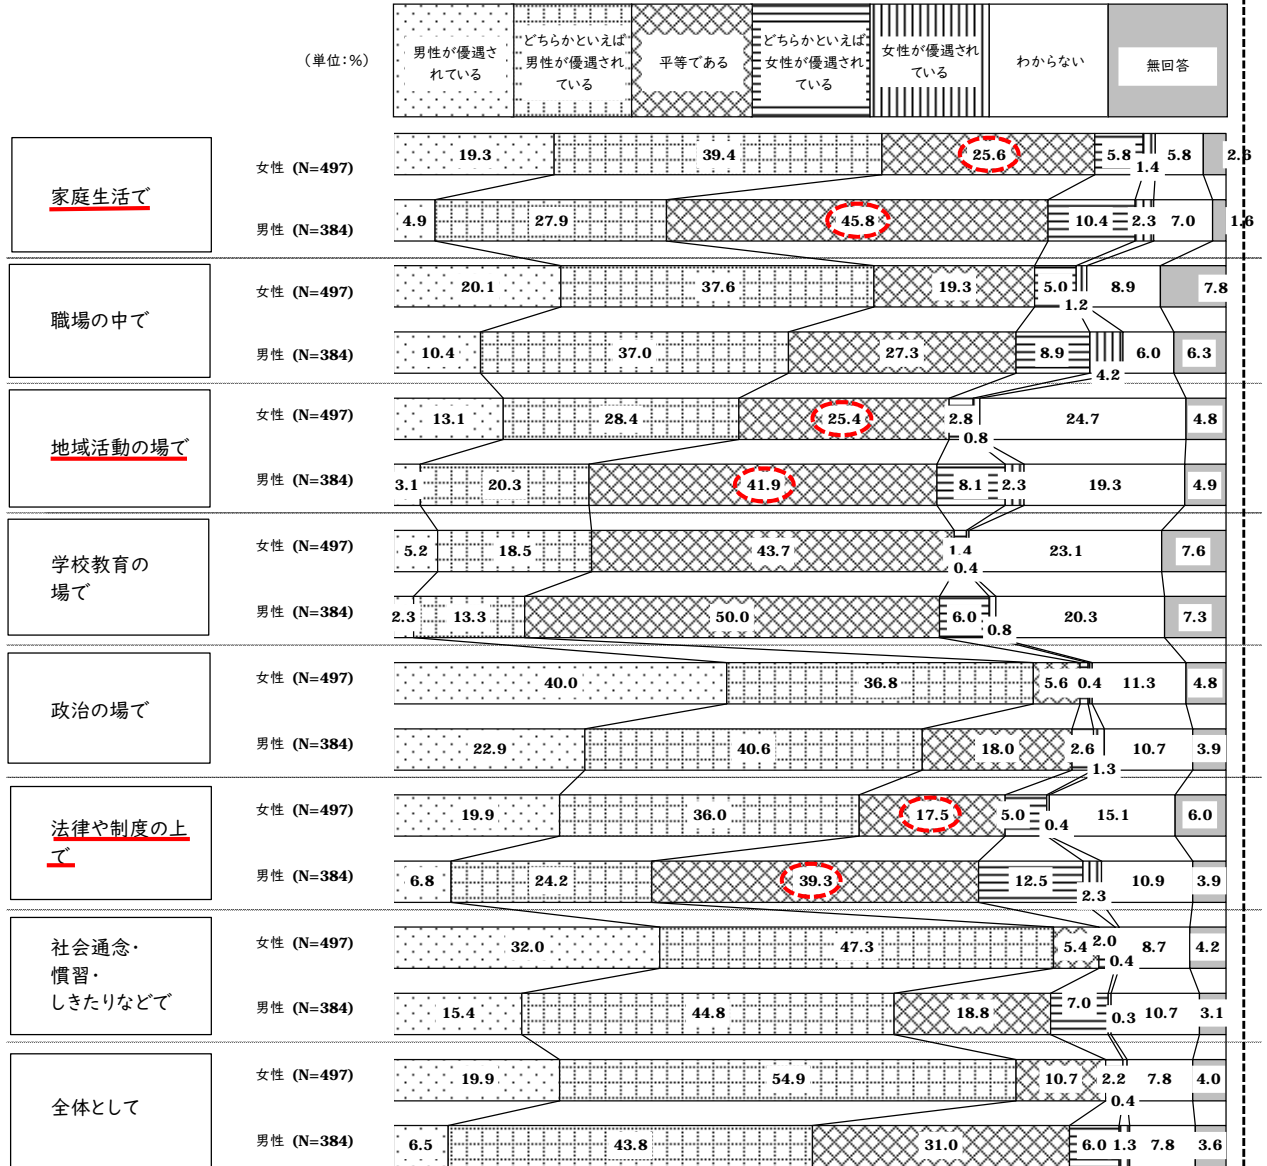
（単位：%）

| 男性が優遇されている | どちらかといえば男性が優遇されている | 平等である | どちらかといえば女性が優遇されている | 女性が優遇されている | わからない | 無回答 |
|---|---|---|---|---|---|---|

家庭生活で
女性 (N=497) 19.3 39.4 25.6 5.8 1.4 5.8 2.6
男性 (N=384) 4.9 27.9 45.8 10.4 2.3 7.0 1.6

職場の中で
女性 (N=497) 20.1 37.6 19.3 5.0 1.2 8.9 7.8
男性 (N=384) 10.4 37.0 27.3 8.9 4.2 6.0 6.3

地域活動の場で
女性 (N=497) 13.1 28.4 25.4 2.8 0.8 24.7 4.8
男性 (N=384) 3.1 20.3 41.9 8.1 2.3 19.3 4.9

学校教育の場で
女性 (N=497) 5.2 18.5 43.7 1.4 0.4 23.1 7.6
男性 (N=384) 2.3 13.3 50.0 6.0 0.8 20.3 7.3

政治の場で
女性 (N=497) 40.0 36.8 5.6 0.4 11.3 4.8
男性 (N=384) 22.9 40.6 18.0 2.6 1.3 10.7 3.9

法律や制度の上で
女性 (N=497) 19.9 36.0 17.5 5.0 0.4 15.1 6.0
男性 (N=384) 6.8 24.2 39.3 12.5 2.3 10.9 3.9

社会通念・慣習・しきたりなどで
女性 (N=497) 32.0 47.3 5.4 2.0 0.4 8.7 4.2
男性 (N=384) 15.4 44.8 18.8 7.0 0.3 10.7 3.1

全体として
女性 (N=497) 19.9 54.9 10.7 2.2 0.4 7.8 4.0
男性 (N=384) 6.5 43.8 31.0 6.0 1.3 7.8 3.6